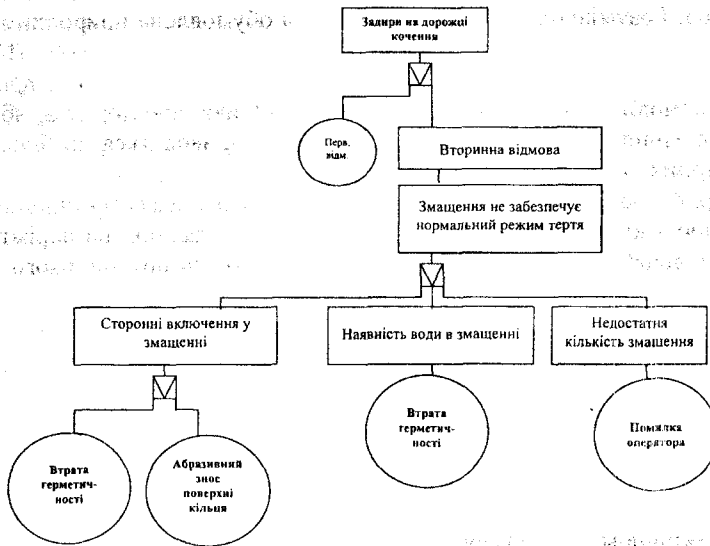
Задири на доріжці кочення

Перв. відм.

Вторинна відмова

Змащення не забезпечує нормальний режим тертя

Сторонні включення у змащенні

Наявність води в змащенні

Недостатня кількість змащення

Втрата герметичності

Абразивний знос поверхні кільця

Втрата герметичності

Помилка оператора